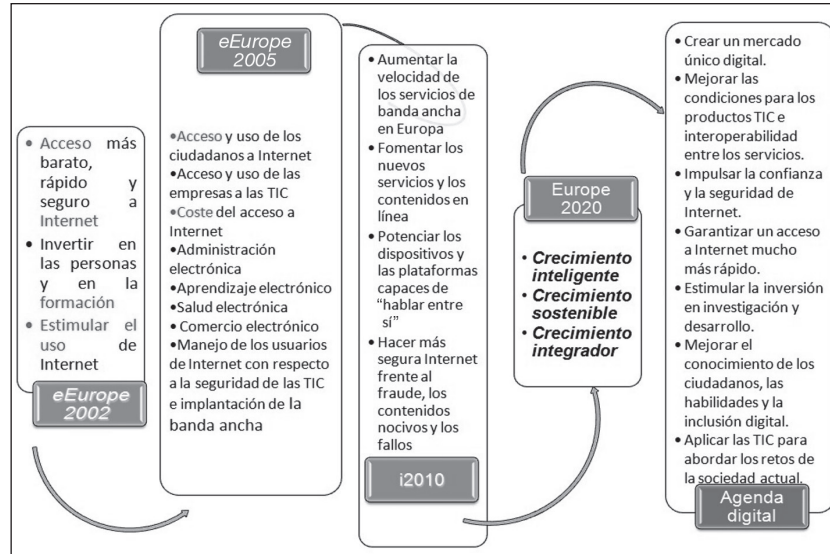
• Acceso más barato, rápido y seguro a Internet
• Invertir en las personas y en la formación
• Estimular el uso de Internet

eEurope 2002

eEurope 2005

•Acceso y uso de los ciudadanos a Internet
•Acceso y uso de las empresas a las TIC
•Coste del acceso a Internet
•Administración electrónica
•Aprendizaje electrónico
•Salud electrónica
• Comercio electrónico
•Manejo de los usuarios de Internet con respecto a la seguridad de las TIC e implantación de la banda ancha

• Aumentar la velocidad de los servicios de banda ancha en Europa
• Fomentar los nuevos servicios y los contenidos en línea
• Potenciar los dispositivos y las plataformas capaces de "hablar entre sí"
• Hacer más segura Internet frente al fraude, los contenidos nocivos y los fallos

i2010

Europe 2020

• Crecimiento inteligente
• Crecimiento sostenible
• Crecimiento integrador

• Crear un mercado único digital.
• Mejorar las condiciones para los productos TIC e interoperabilidad entre los servicios.
• Impulsar la confianza y la seguridad de Internet.
• Garantizar un acceso a Internet mucho más rápido.
• Estimular la inversión en investigación y desarrollo.
• Mejorar el conocimiento de los ciudadanos, las habilidades y la inclusión digital.
• Aplicar las TIC para abordar los retos de la sociedad actual.

Agenda digital